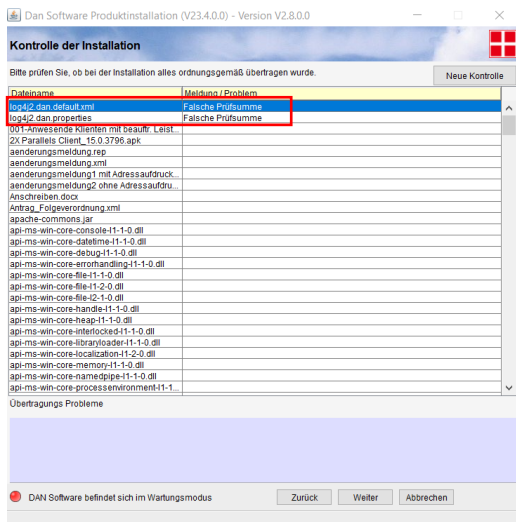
Dan Software Produktinstallation (V23.4.0.0) - Version V2.8.0.0

Kontrolle der Installation

Bitte prüfen Sie, ob bei der Installation alles ordnungsgemäß übertragen wurde.

Neue Kontrolle

| Dateiname | Meldung / Problem |
|---|---|
| log4j2.dan.default.xml | Falsche Prüfsumme |
| log4j2.dan.properties | Falsche Prüfsumme |
| 001-Anwesende Klienten mit beauftr. Leist... | |
| 2X Parallels Client_15.0.3796.apk | |
| aenderungsmeldung.rep | |
| aenderungsmeldung.xml | |
| aenderungsmeldung1 mit Adressaufdruck... | |
| aenderungsmeldung2 ohne Adressaufdru... | |
| Anschreiben.docx | |
| Antrag_Folgeverordnung.xml | |
| apache-commons.jar | |
| api-ms-win-core-console-l1-1-0.dll | |
| api-ms-win-core-datetime-l1-1-0.dll | |
| api-ms-win-core-debug-l1-1-0.dll | |
| api-ms-win-core-errorhandling-l1-1-0.dll | |
| api-ms-win-core-file-l1-1-0.dll | |
| api-ms-win-core-file-l1-2-0.dll | |
| api-ms-win-core-file-l2-1-0.dll | |
| api-ms-win-core-handle-l1-1-0.dll | |
| api-ms-win-core-heap-l1-1-0.dll | |
| api-ms-win-core-interlocked-l1-1-0.dll | |
| api-ms-win-core-libraryloader-l1-1-0.dll | |
| api-ms-win-core-localization-l1-2-0.dll | |
| api-ms-win-core-memory-l1-1-0.dll | |
| api-ms-win-core-namedpipe-l1-1-0.dll | |
| api-ms-win-core-processenvironment-l1-1... | |

Übertragungs Probleme

DAN Software befindet sich im Wartungsmodus

Zurück Weiter Abbrechen